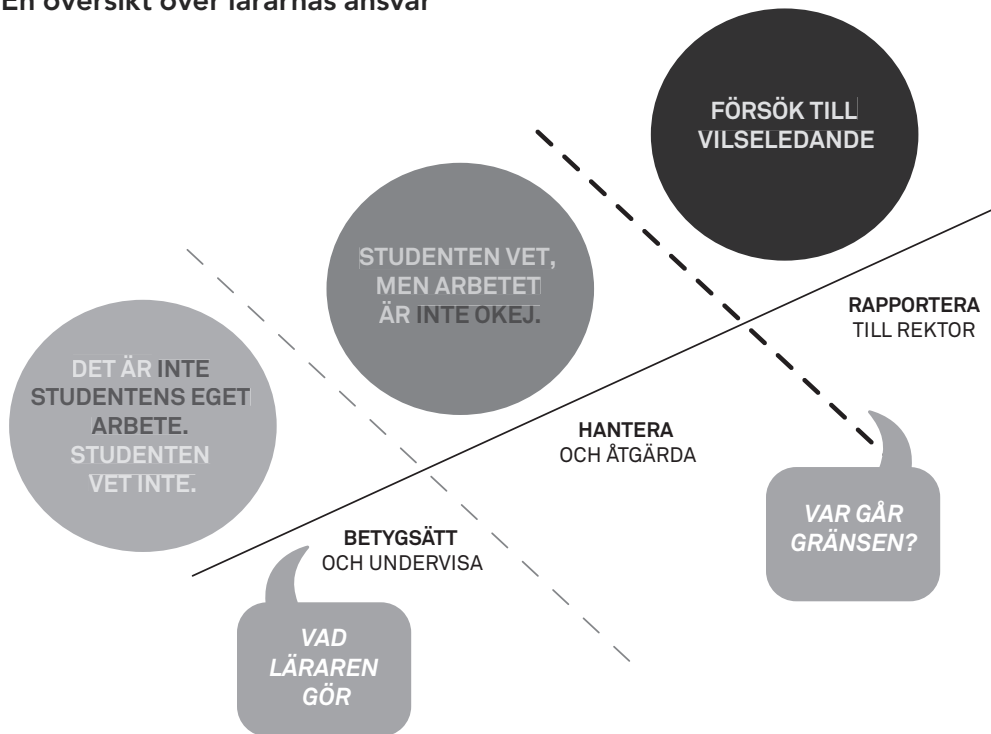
En översikt över lärarnas ansvar

FÖRSÖK TILL VILSELEDANDE

STUDENTEN VET, MEN ARBETET ÄR INTE OKEJ.

RAPPORTERA TILL REKTOR

DET ÄR INTE STUDENTENS EGET ARBETE. STUDENTEN VET INTE.

HANTERA OCH ÅTGÄRDA

VAR GÅR GRÄNSEN?

BETYGSÄTT OCH UNDERVISA

VAD LÄRAREN GÖR